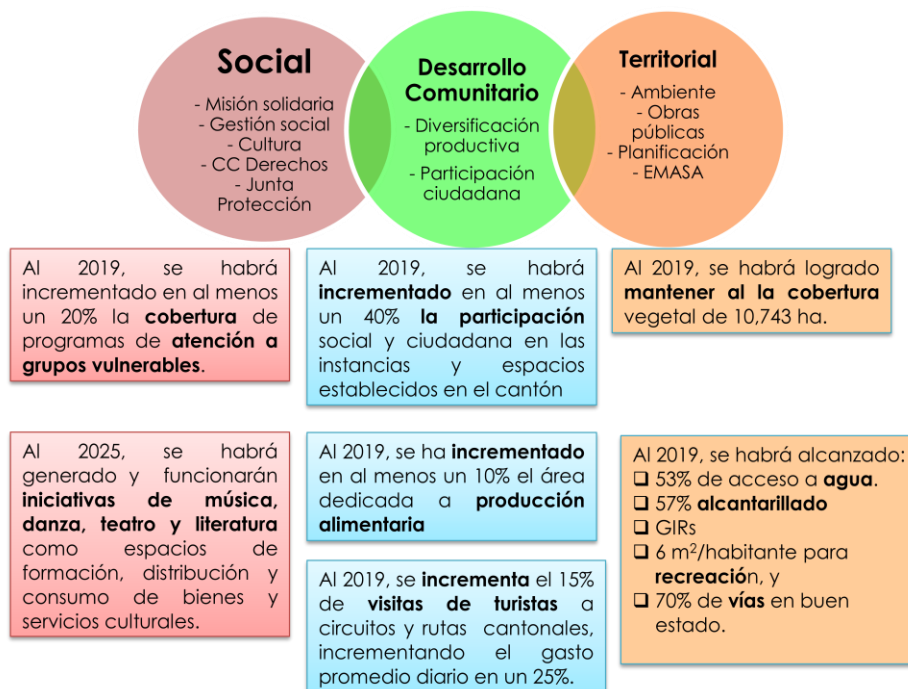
Social

- Misión solidaria
- Gestión social
- Cultura
- CC Derechos
- Junta Protección

Desarrollo Comunitario

- Diversificación productiva
- Participación ciudadana

Territorial

- Ambiente
- Obras públicas
- Planificación
- EMASA

Al 2019, se habrá incrementado en al menos un 20% la cobertura de programas de atención a grupos vulnerables.

Al 2019, se habrá incrementado en al menos un 40% la participación social y ciudadana en las instancias y espacios establecidos en el cantón

Al 2019, se habrá logrado mantener al la cobertura vegetal de 10,743 ha.

Al 2025, se habrá generado y funcionarán iniciativas de música, danza, teatro y literatura como espacios de formación, distribución y consumo de bienes y servicios culturales.

Al 2019, se ha incrementado en al menos un 10% el área dedicada a producción alimentaria

Al 2019, se incrementa el 15% de visitas de turistas a circuitos y rutas cantonales, incrementando el gasto promedio diario en un 25%.

Al 2019, se habrá alcanzado:
❑ 53% de acceso a agua.
❑ 57% alcantarillado
❑ GIRs
❑ 6 m$^2$/habitante para recreación, y
❑ 70% de vías en buen estado.